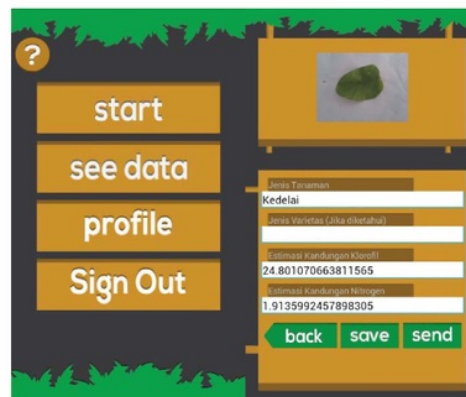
?

start

see data

profile

Sign Out

Jenis Tanaman
Kedelai

Jenis Varietas (Jika diketahui)

Estimasi Kandungan Klorofil
24.801070663811565

Estimasi Kandungan Nitrogen
1.9135992457898305

back save send